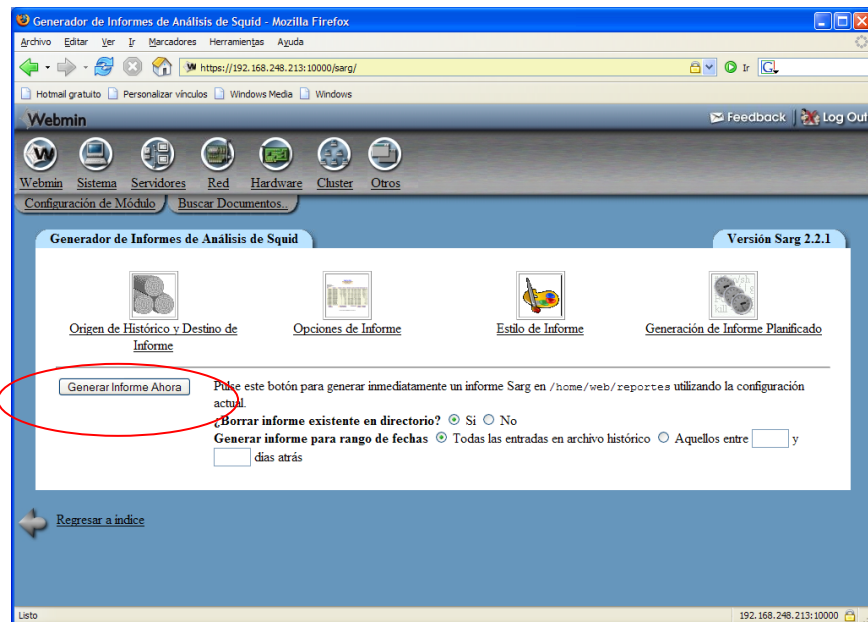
Generador de Informes de Análisis de Squid - Mozilla Firefox

Archivo Editar Ver Ir Marcadores Herramientas Ayuda

https://192.168.248.213:10000/sarg/

Ir

Hotmail gratuito Personalizar vínculos Windows Media Windows

Webmin

Feedback | Log Out

Webmin Sistema Servidores Red Hardware Cluster Otros

Configuración de Módulo Buscar Documentos..

Generador de Informes de Análisis de Squid

Versión Sarg 2.2.1

Origen de Histórico y Destino de Informe

Opciones de Informe

Estilo de Informe

Generación de Informe Planificado

Generar Informe Ahora

Pulse este botón para generar inmediatamente un informe Sarg en /home/web/reportes utilizando la configuración actual.

¿Borrar informe existente en directorio? Si No

Generar informe para rango de fechas Todas las entradas en archivo histórico Aquellos entre y dias atrás

Regresar a índice

Listo

192.168.248.213:10000